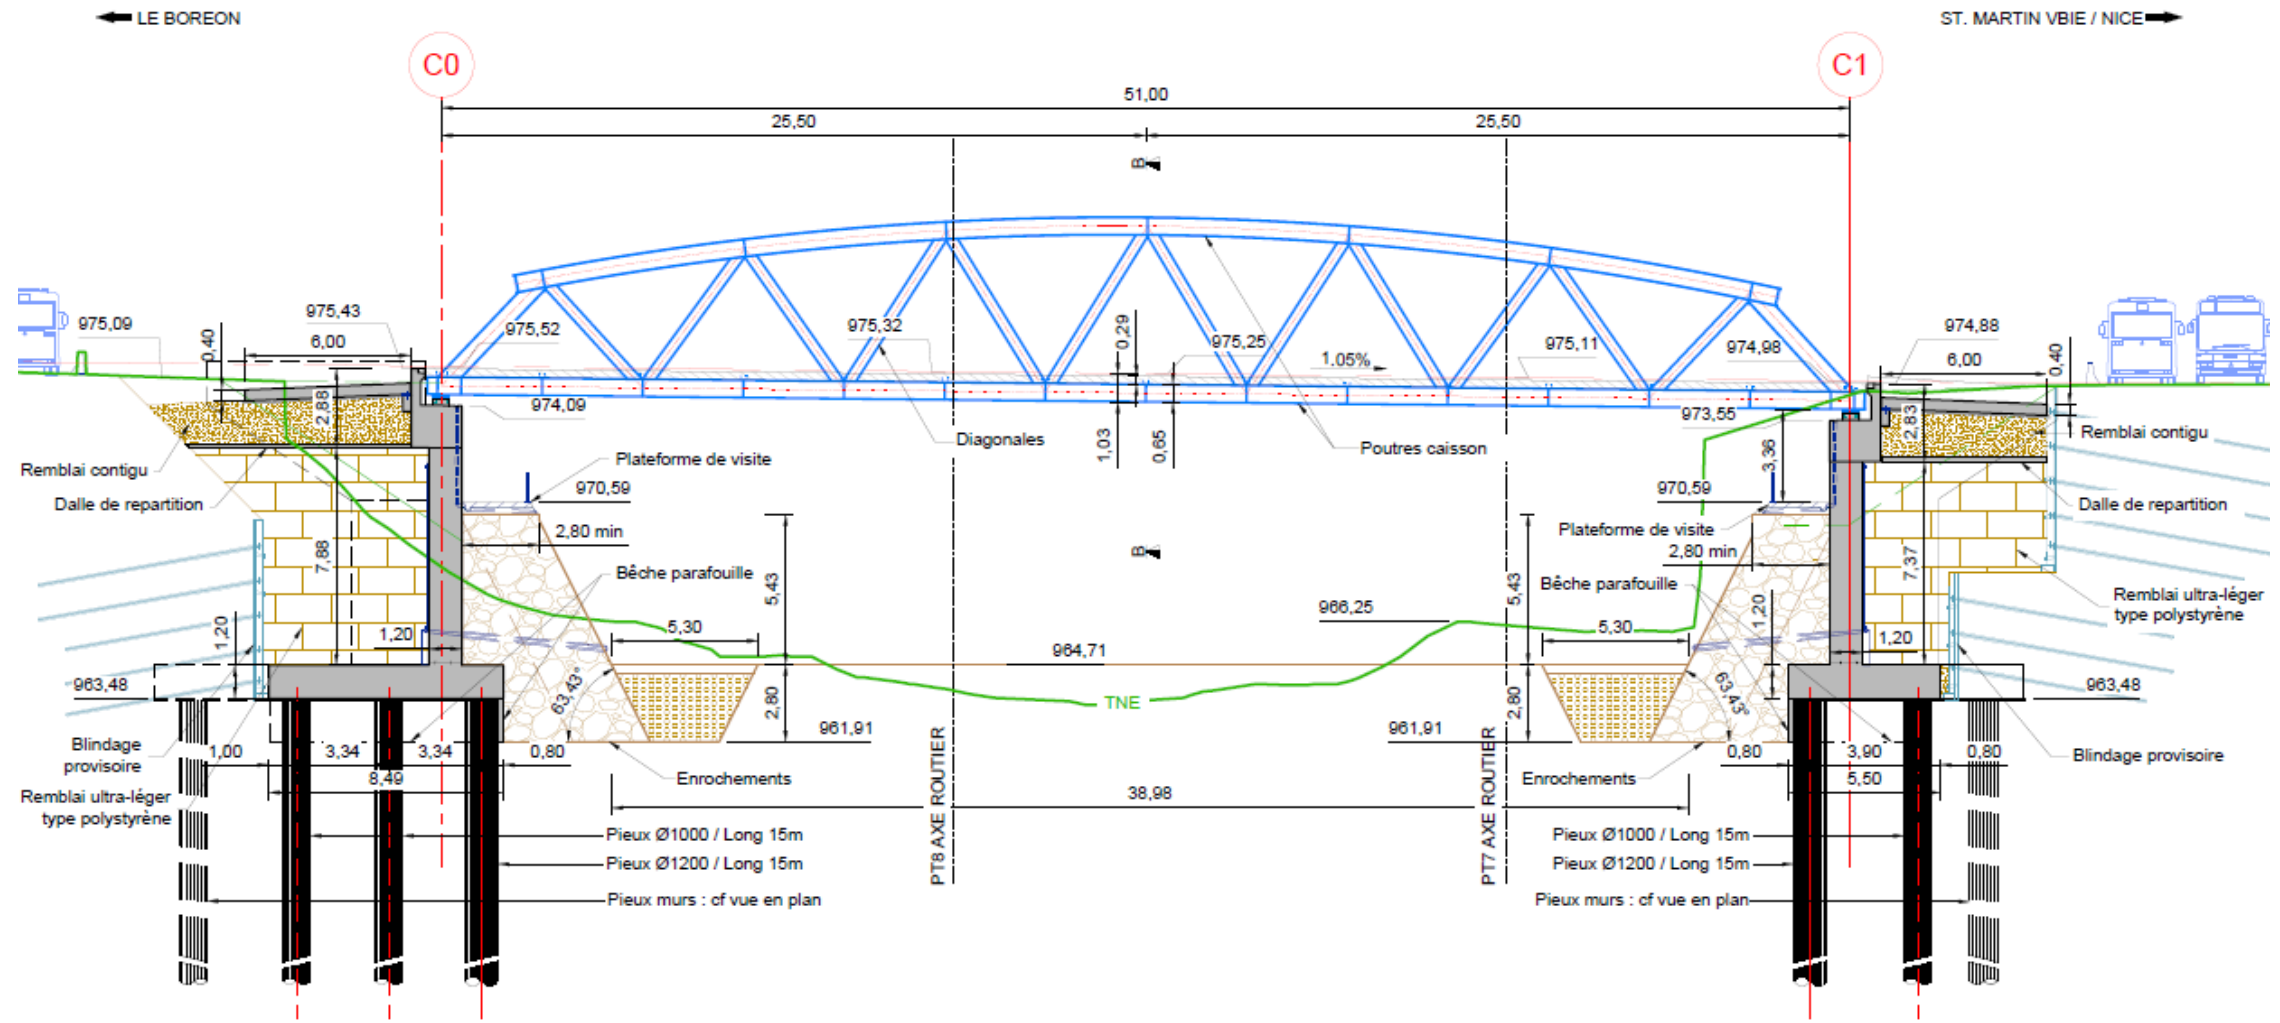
LE BOREON

ST. MARTIN VBIE / NICE

C0

C1

51,00

25,50

25,50

B

975,09

975,43

0,40

6,00

975,52

975,32

0,29

975,25

1,05%

975,11

974,98

974,88

6,00

0,40

2,88

974,09

Diagonales

1,03

0,65

Poutres caisson

973,55

2,83

3,36

Remblai contigu

Remblai contigu

Dalle de repartition

Dalle de repartition

Plateforme de visite

970,59

970,59

Plateforme de visite

2,80 min

2,80 min

B

7,88

Bêche parafouille

5,43

5,43

Bêche parafouille

7,37

Remblai ultra-léger type polystyrène

966,25

1,20

5,30

5,30

1,20

1,20

1,20

964,71

963,48

963,48

63,43°

TNE

63,43°

2,80

2,80

961,91

961,91

Blindage provisoire

1,00

3,34

3,34

0,80

0,80

3,90

0,80

Blindage provisoire

8,49

5,50

Enrochements

Enrochements

38,98

Remblai ultra-léger type polystyrène

PT8 AXE ROUTIER

PT7 AXE ROUTIER

Pieux Ø1000 / Long 15m

Pieux Ø1200 / Long 15m

Pieux murs : cf vue en plan

Pieux Ø1000 / Long 15m

Pieux Ø1200 / Long 15m

Pieux murs : cf vue en plan